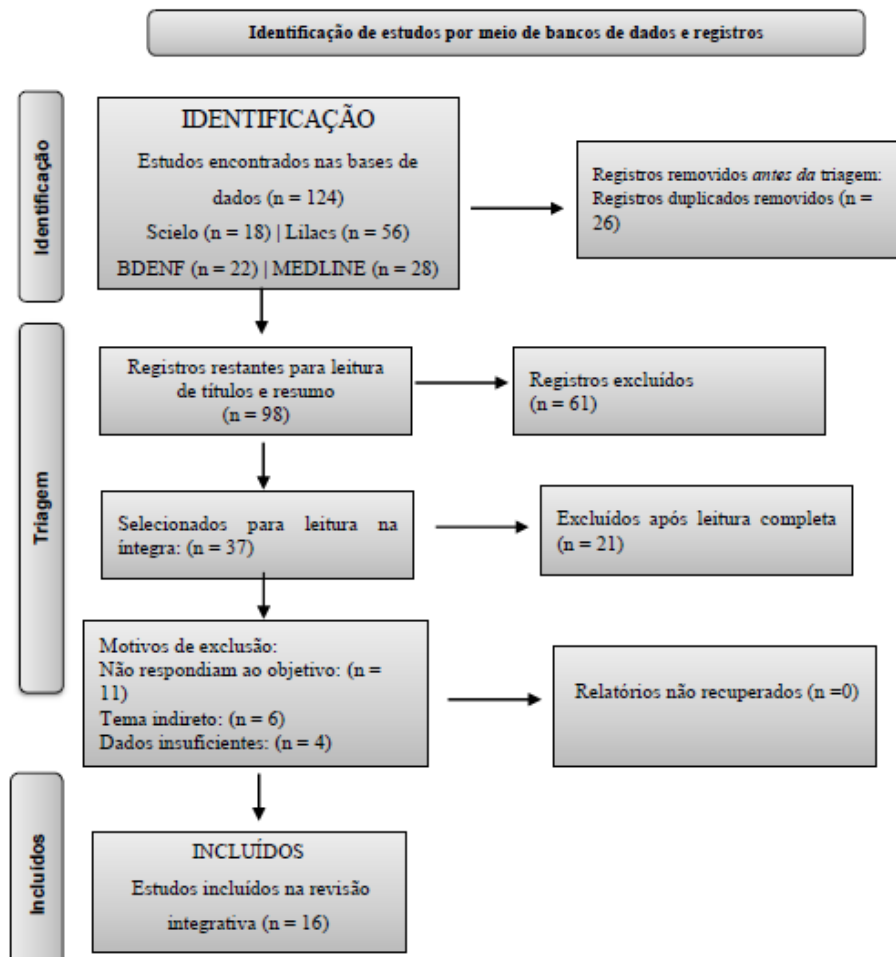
Identificação de estudos por meio de bancos de dados e registros

Identificação

IDENTIFICAÇÃO
Estudos encontrados nas bases de dados (n = 124)
Scielo (n = 18) | Lilacs (n = 56)
BDENF (n = 22) | MEDLINE (n = 28)

Registros removidos *antes da* triagem:
Registros duplicados removidos (n = 26)

Triagem

Registros restantes para leitura de títulos e resumo
(n = 98)

Registros excluídos
(n = 61)

Selecionados para leitura na íntegra: (n = 37)

Excluídos após leitura completa
(n = 21)

Motivos de exclusão:
Não respondiam ao objetivo: (n = 11)
Tema indireto: (n = 6)
Dados insuficientes: (n = 4)

Relatórios não recuperados (n =0)

Incluídos

INCLUÍDOS
Estudos incluídos na revisão integrativa (n = 16)